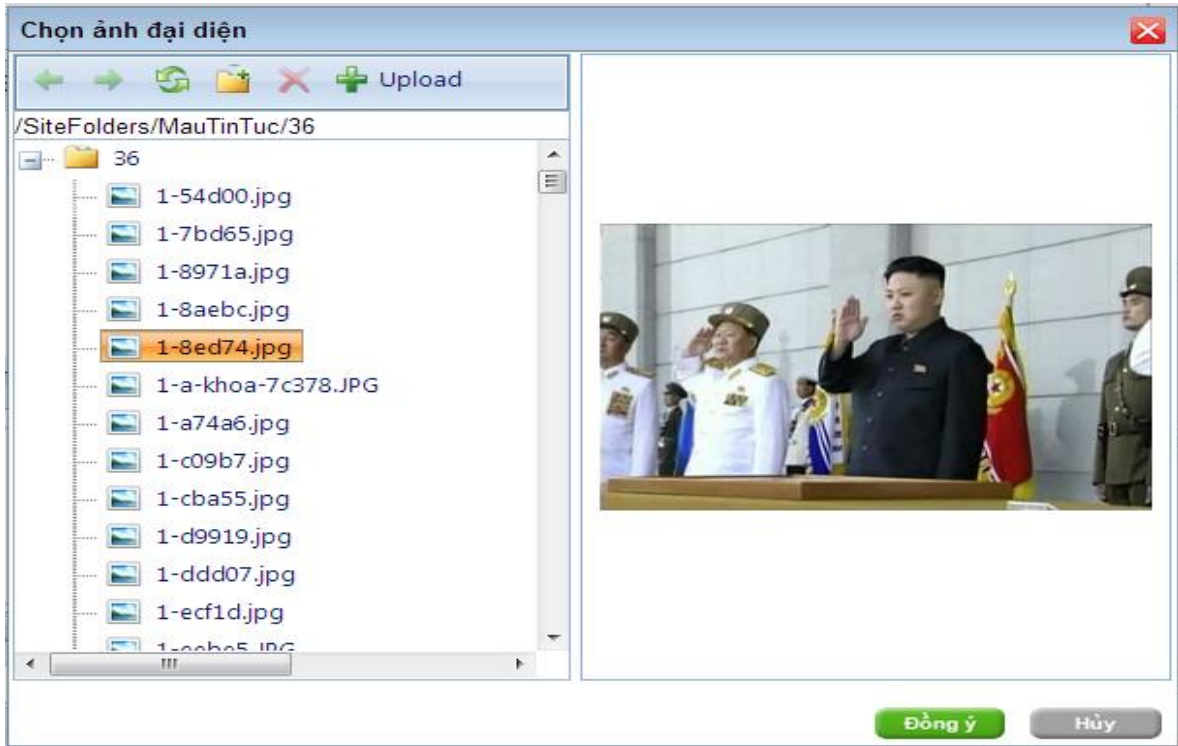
Chọn ảnh đại diện

Upload

/SiteFolders/MauTinTuc/36

36
1-54d00.jpg
1-7bd65.jpg
1-8971a.jpg
1-8aebc.jpg
1-8ed74.jpg
1-a-khoa-7c378.JPG
1-a74a6.jpg
1-c09b7.jpg
1-cba55.jpg
1-d9919.jpg
1-ddd07.jpg
1-ecf1d.jpg
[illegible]

Đồng ý
Hủy